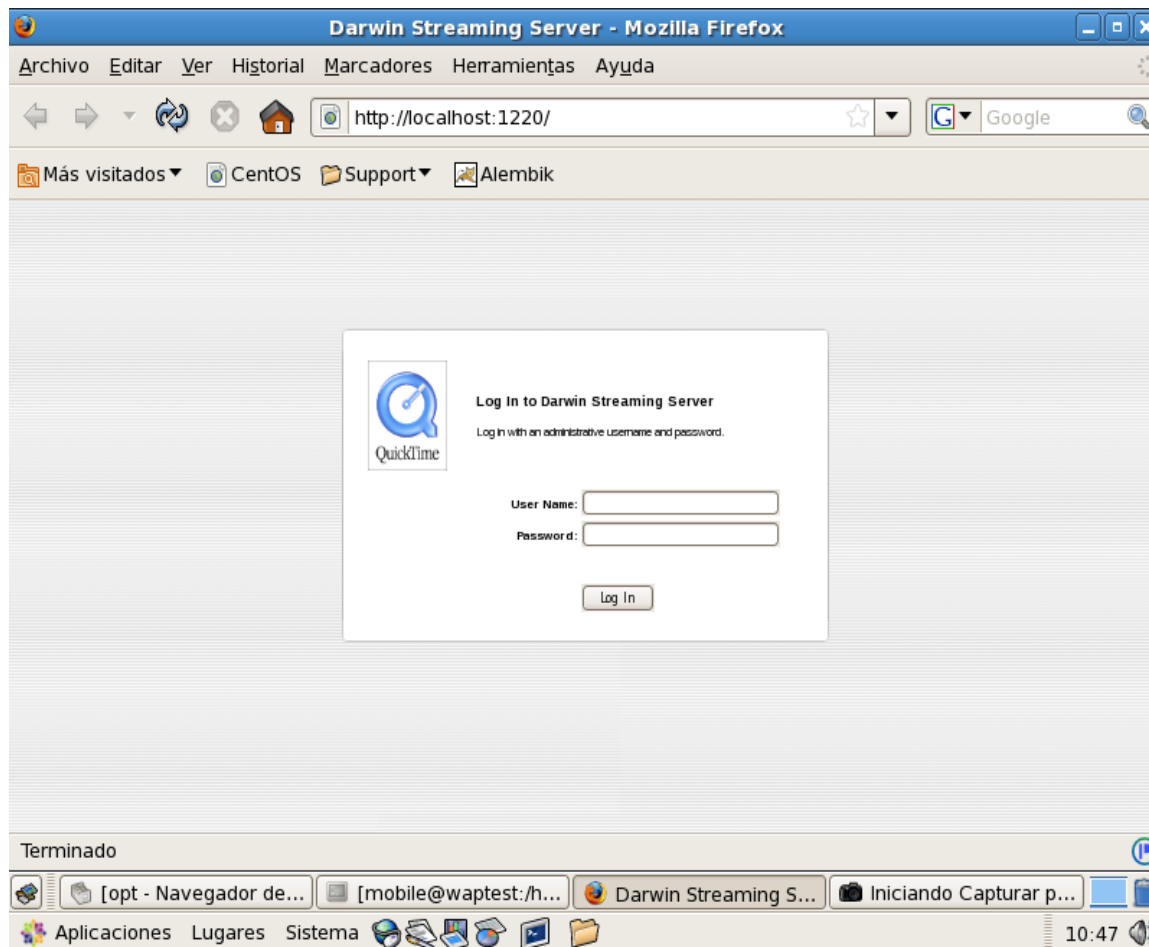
Darwin Streaming Server - Mozilla Firefox

Archivo Editar Ver Historial Marcadores Herramientas Ayuda

http://localhost:1220/

Google

Más visitados CentOS Support Alembik

QuickTime

Log In to Darwin Streaming Server

Log in with an administrative username and password.

User Name:

Password:

Log In

Terminado

[opt - Navegador de... [mobile@waptest:/h... Darwin Streaming S... Iniciando Capturar p...

Aplicaciones Lugares Sistema

10:47